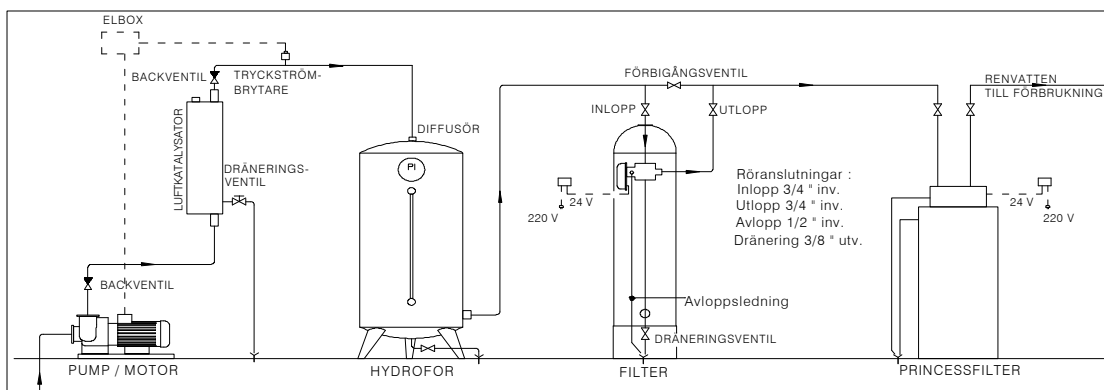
ELBOX

BACKVENTIL

TRYCKSTRÖMBRYTARE

LUFTKATALYSATOR

DRÄNERINGSVENTIL

DIFFUSÖR

PI

FÖRBIGÅNGSVENTIL

INLOPP

UTLOPP

RENVATTEN TILL FÖRBRUKNING

220 V

24 V

Röranslutningar :
Inlopp 3/4 " inv.
Utlopp 3/4 " inv.
Avlopp 1/2 " inv.
Dränering 3/8 " utv.

24 V

220 V

BACKVENTIL

Avloppsledning

DRÄNERINGSVENTIL

PUMP / MOTOR

HYDROFOR

FILTER

PRINCESSFILTER